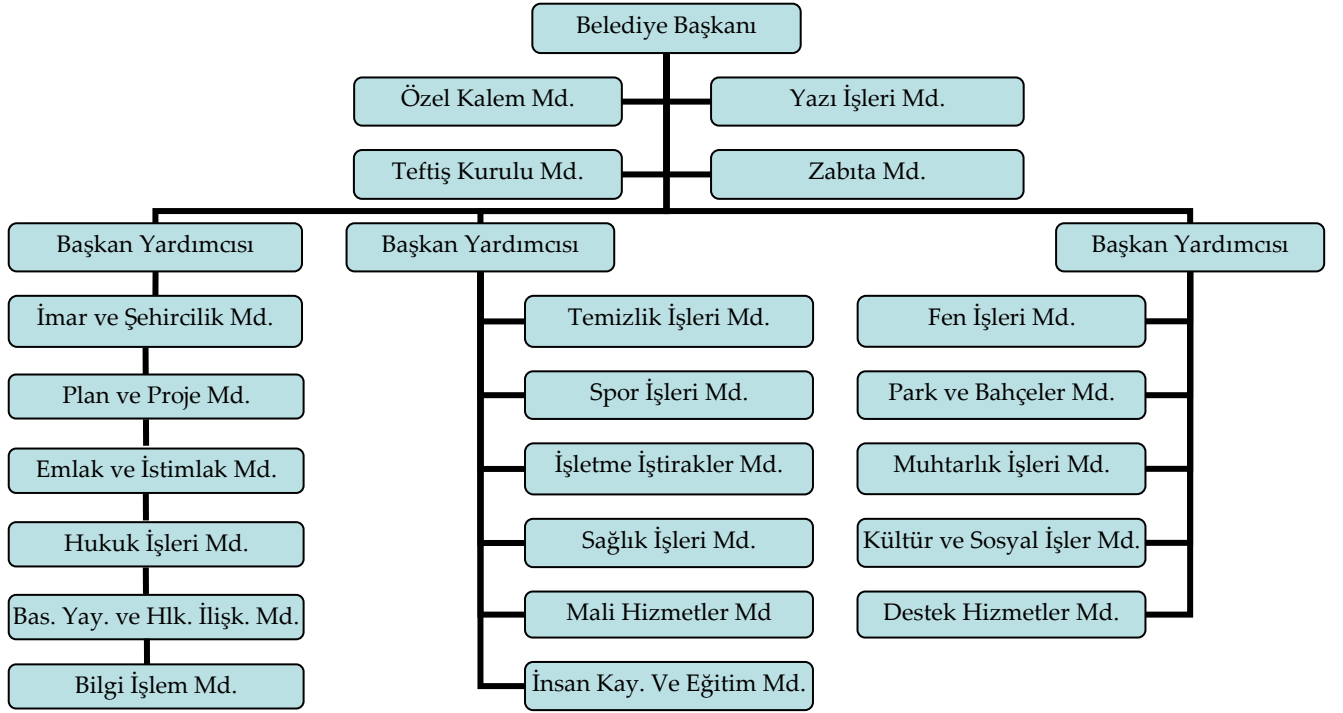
Belediye Başkanı

Özel Kalem Md.

Yazı İşleri Md.

Teftiş Kurulu Md.

Zabıta Md.

Başkan Yardımcısı

Başkan Yardımcısı

Başkan Yardımcısı

İmar ve Şehircilik Md.

Plan ve Proje Md.

Emlak ve İstimlak Md.

Hukuk İşleri Md.

Bas. Yay. ve Hlk. İlişk. Md.

Bilgi İşlem Md.

Temizlik İşleri Md.

Spor İşleri Md.

İşletme İştirakler Md.

Sağlık İşleri Md.

Mali Hizmetler Md

İnsan Kay. Ve Eğitim Md.

Fen İşleri Md.

Park ve Bahçeler Md.

Muhtarlık İşleri Md.

Kültür ve Sosyal İşler Md.

Destek Hizmetler Md.